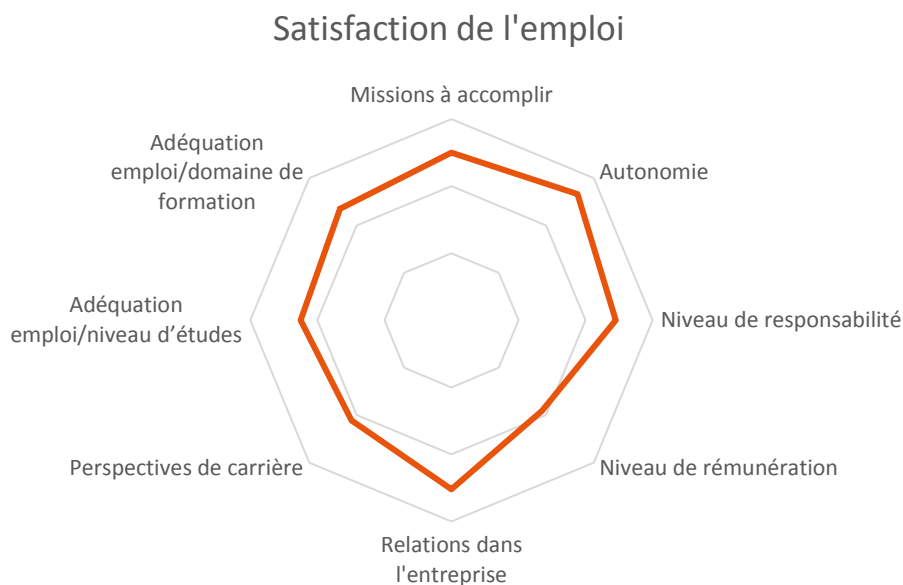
Satisfaction de l'emploi

Missions à accomplir

Autonomie

Niveau de responsabilité

Niveau de rémunération

Relations dans l'entreprise

Perspectives de carrière

Adéquation emploi/niveau d'études

Adéquation emploi/domaine de formation